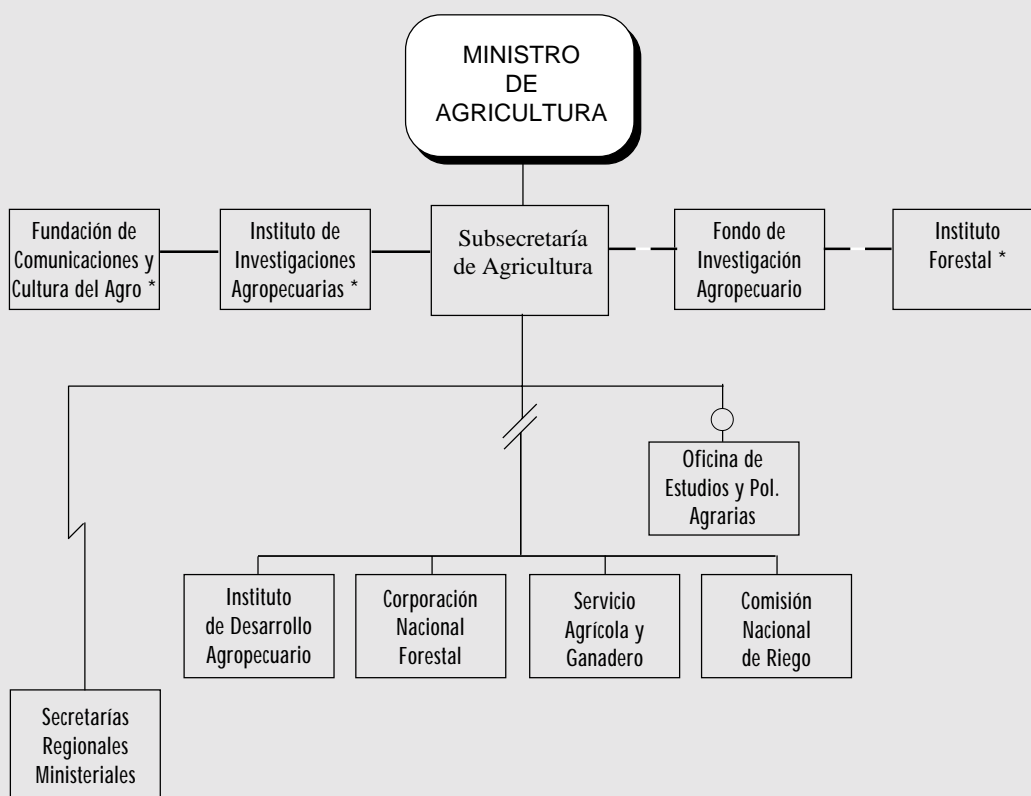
MINISTRO DE AGRICULTURA

Fundación de Comunicaciones y Cultura del Agro *

Instituto de Investigaciones Agropecuarias *

Subsecretaría de Agricultura

Fondo de Investigación Agropecuario

Instituto Forestal *

Oficina de Estudios y Pol. Agrarias

Instituto de Desarrollo Agropecuario

Corporación Nacional Forestal

Servicio Agrícola y Ganadero

Comisión Nacional de Riego

Secretarías Regionales Ministeriales